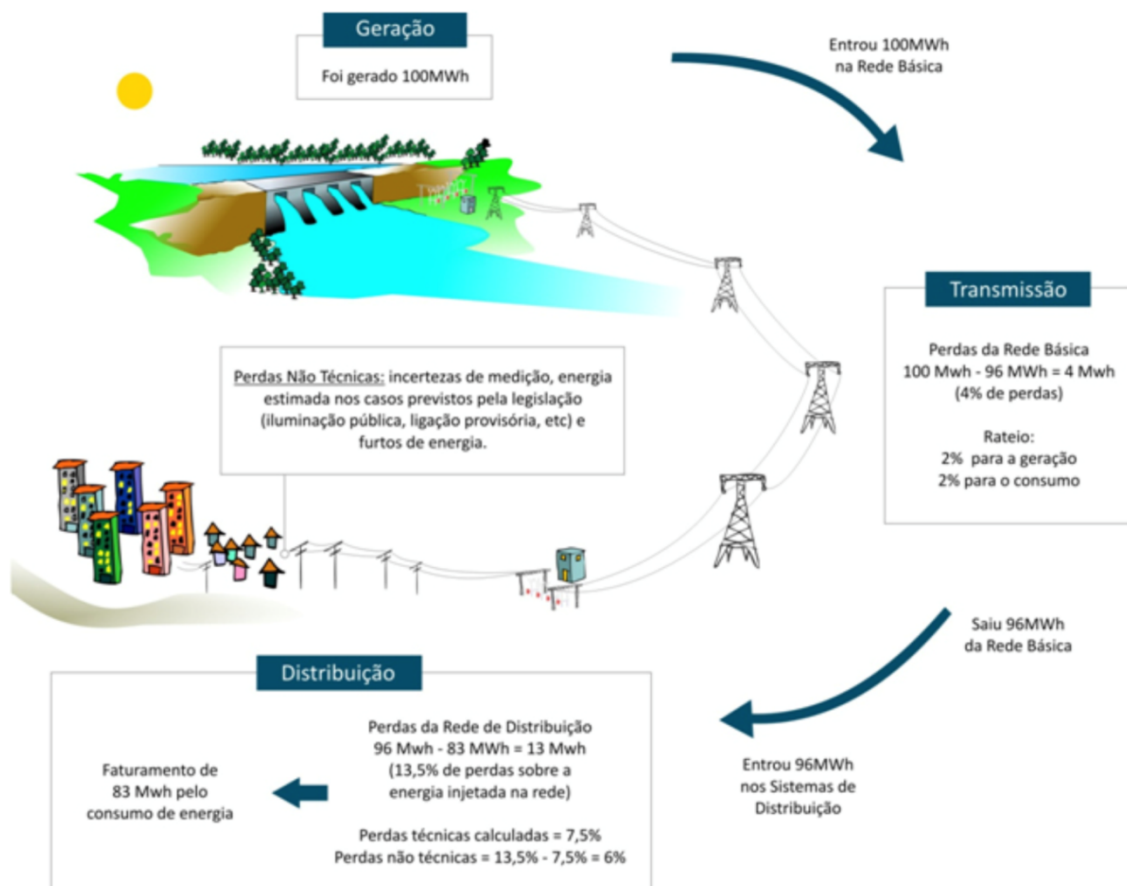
Geração

Foi gerado 100MWh

Entrou 100MWh na Rede Básica

Transmissão

Perdas da Rede Básica
100 Mwh - 96 MWh = 4 Mwh
(4% de perdas)

Rateio:
2% para a geração
2% para o consumo

Perdas Não Técnicas: incertezas de medição, energia estimada nos casos previstos pela legislação (iluminação pública, ligação provisória, etc) e furtos de energia.

Saiu 96MWh da Rede Básica

Distribuição

Perdas da Rede de Distribuição
96 Mwh - 83 MWh = 13 Mwh
(13,5% de perdas sobre a energia injetada na rede)

Perdas técnicas calculadas = 7,5%
Perdas não técnicas = 13,5% - 7,5% = 6%

Faturamento de 83 Mwh pelo consumo de energia

Entrou 96MWh nos Sistemas de Distribuição